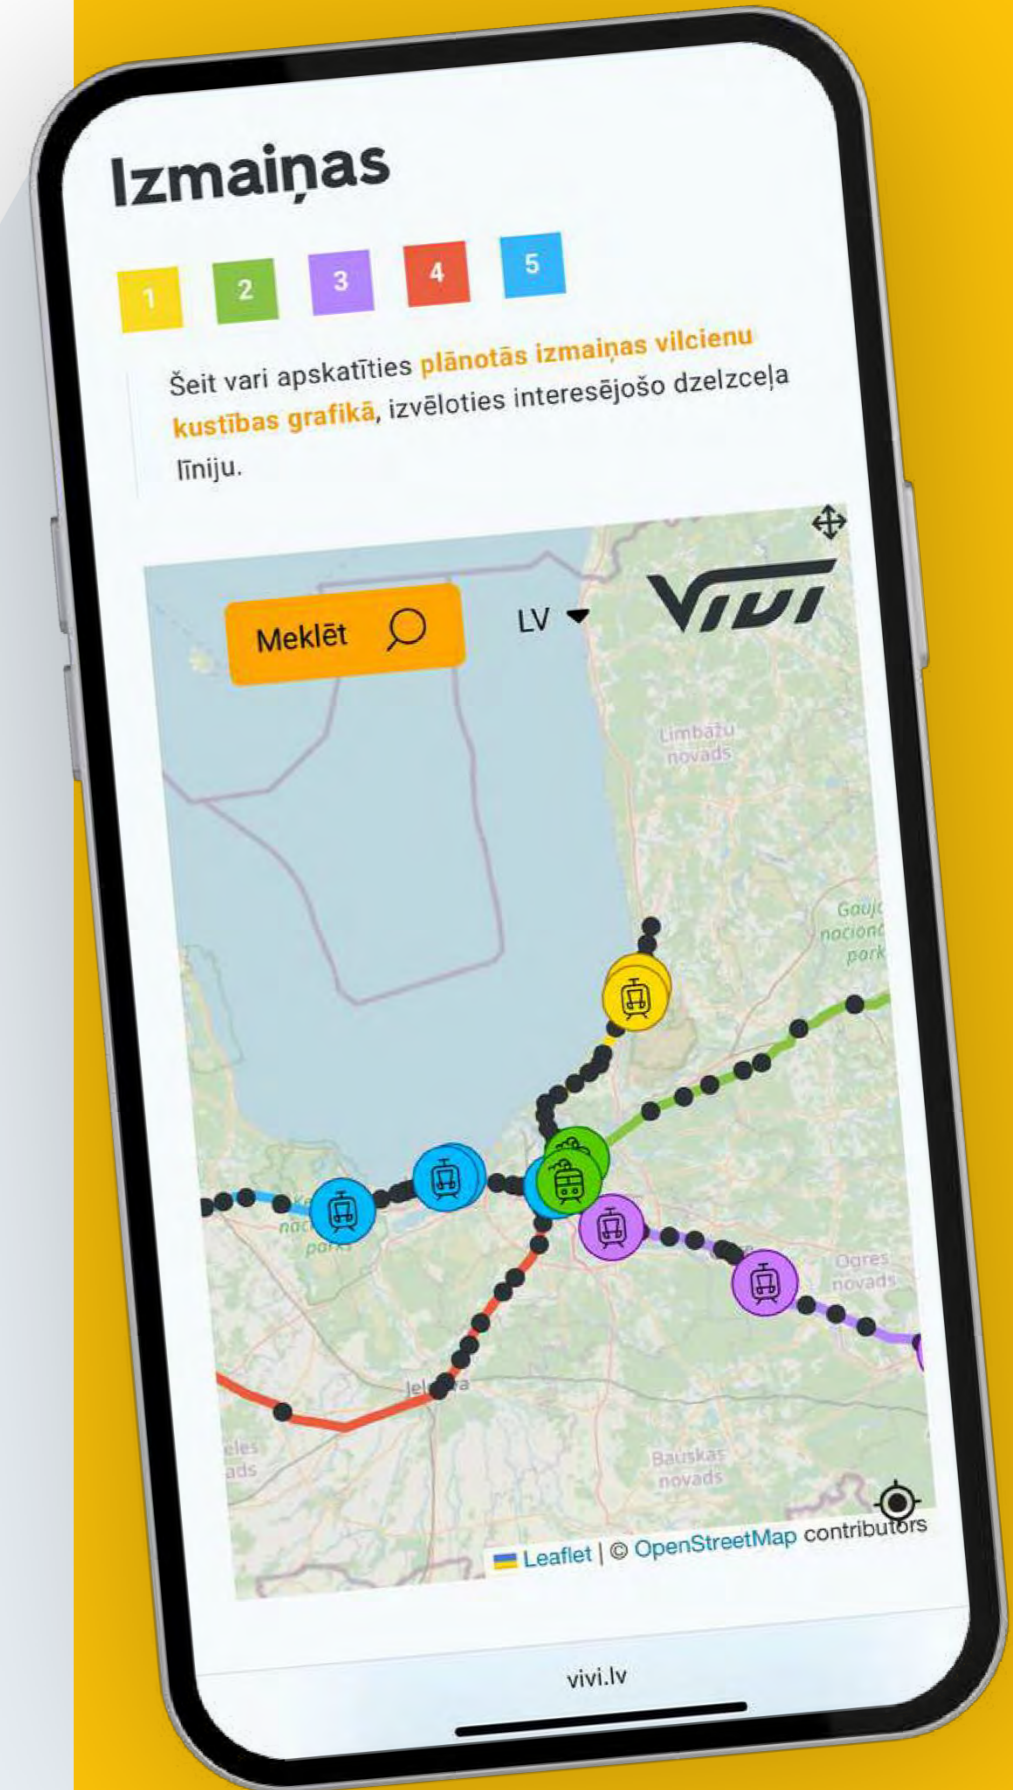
Izmaiņas

1 2 3 4 5

Šeit vari apskatīties plānotās izmaiņas vilcienu kustības grafikā, izvēloties interesējošo dzelzceļa līniju.

Meklēt

LV

VIVI

Limbažu novads

Gauja naciona park

Ke nac park

Ogres novads

Jelgava

eles ads

Bauskas novads

Leaflet | © OpenStreetMap contributors

vivi.lv